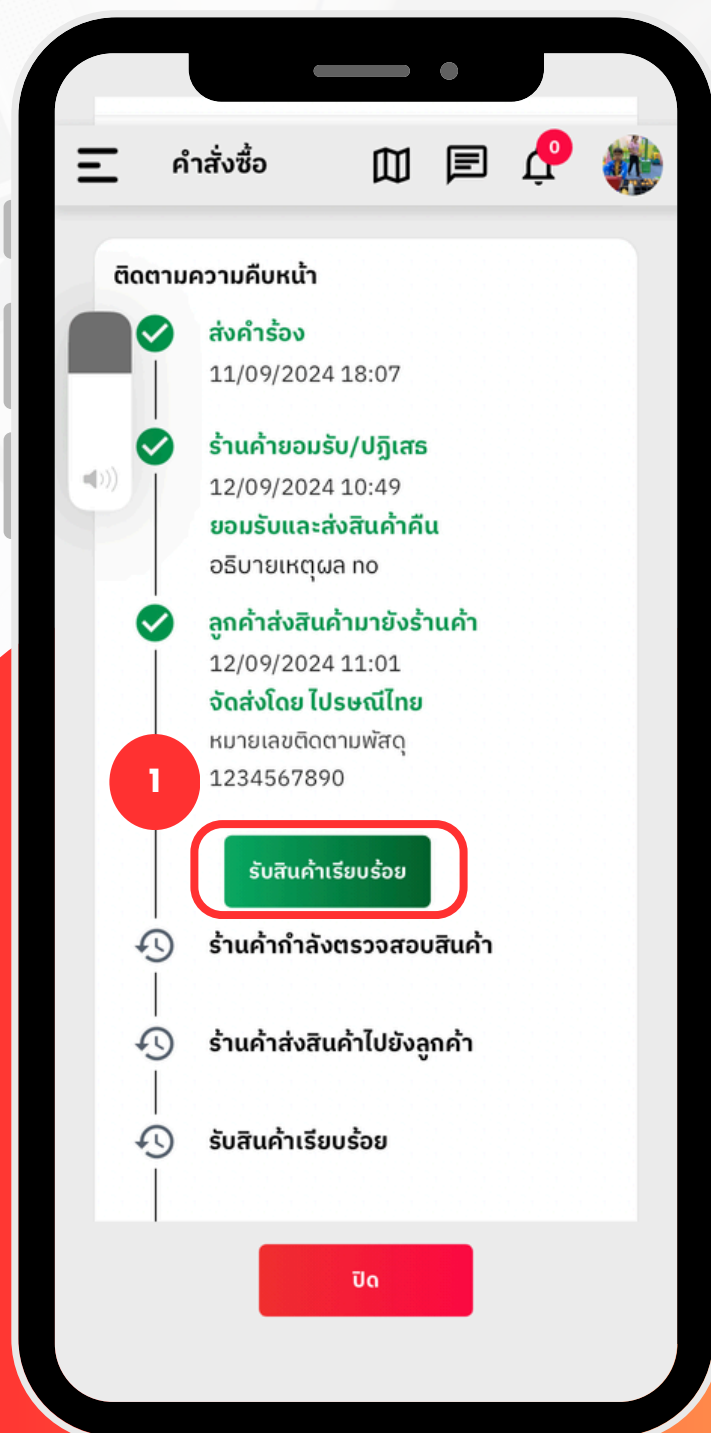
คำสั่งซื้อ

0

ติดตามความคืบหน้า

ส่งคำร้อง
11/09/2024 18:07

ร้านค้ายอมรับ/ปฏิเสธ
12/09/2024 10:49
ยอมรับและส่งสินค้าคืน
อธิบายเหตุผล no

ลูกค้าส่งสินค้ามายังร้านค้า
12/09/2024 11:01
จัดส่งโดย ไปรษณีย์ไทย
หมายเลขติดตามพัสดุ
1234567890

1

รับสินค้าเรียบร้อย

ร้านค้ากำลังตรวจสอบสินค้า

ร้านค้าส่งสินค้าไปยังลูกค้า

รับสินค้าเรียบร้อย

ปิด